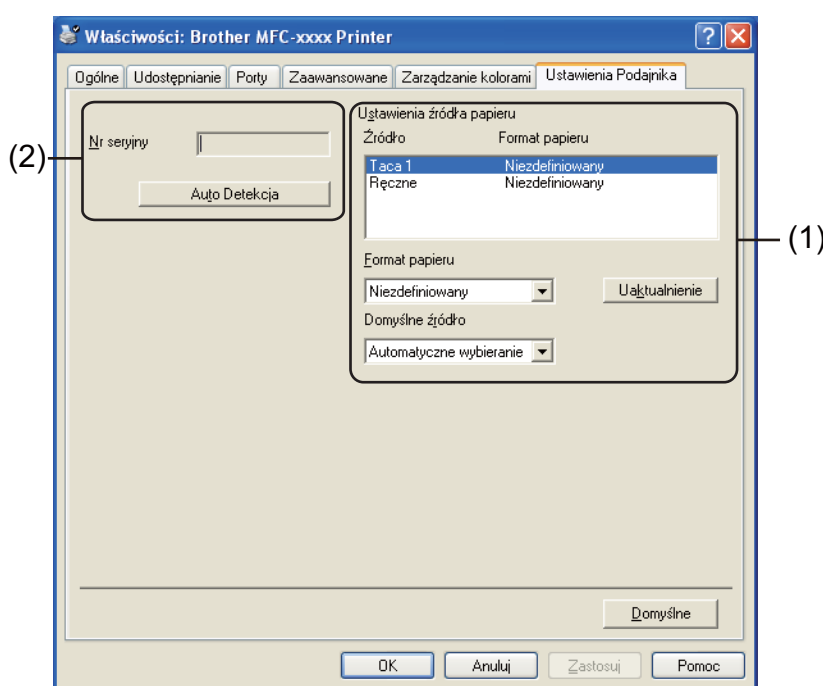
Właściwości: Brother MFC-xxxx Printer

Ogólne | Udostępnianie | Porty | Zaawansowane | Zarządzanie kolorami | Ustawienia Podajnika

(2)

Nr seryjny

Auto Detekcja

Ustawienia źródła papieru

Źródło | Format papieru
Taca 1 | Niezdefiniowany
Ręczne | Niezdefiniowany

(1)

Format papieru

Niezdefiniowany

Uaktualnienie

Domyślne źródło

Automatyczne wybieranie

Domyślne

OK | Anuluj | Zastosuj | Pomoc